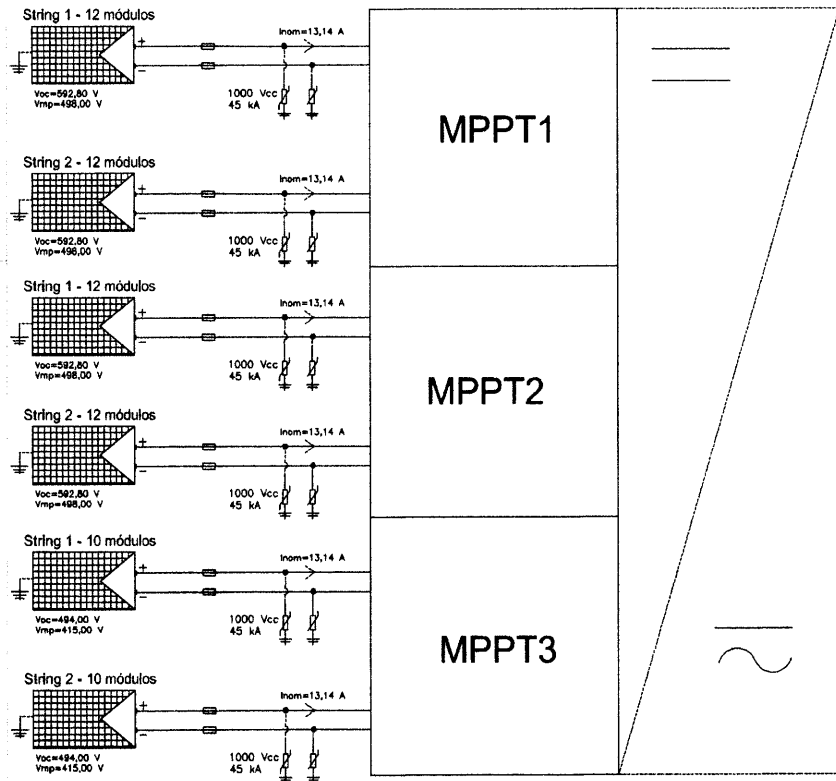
String 1 - 12 módulos
+
−
Voc=592,80 V
Vmp=498,00 V
Inom=13,14 A
1000 Vcc
45 kA

MPPT1

String 2 - 12 módulos
+
−
Voc=592,80 V
Vmp=498,00 V
Inom=13,14 A
1000 Vcc
45 kA

String 1 - 12 módulos
+
−
Voc=592,80 V
Vmp=498,00 V
Inom=13,14 A
1000 Vcc
45 kA

MPPT2

String 2 - 12 módulos
+
−
Voc=592,80 V
Vmp=498,00 V
Inom=13,14 A
1000 Vcc
45 kA

String 1 - 10 módulos
+
−
Voc=494,00 V
Vmp=415,00 V
Inom=13,14 A
1000 Vcc
45 kA

MPPT3

String 2 - 10 módulos
+
−
Voc=494,00 V
Vmp=415,00 V
Inom=13,14 A
1000 Vcc
45 kA